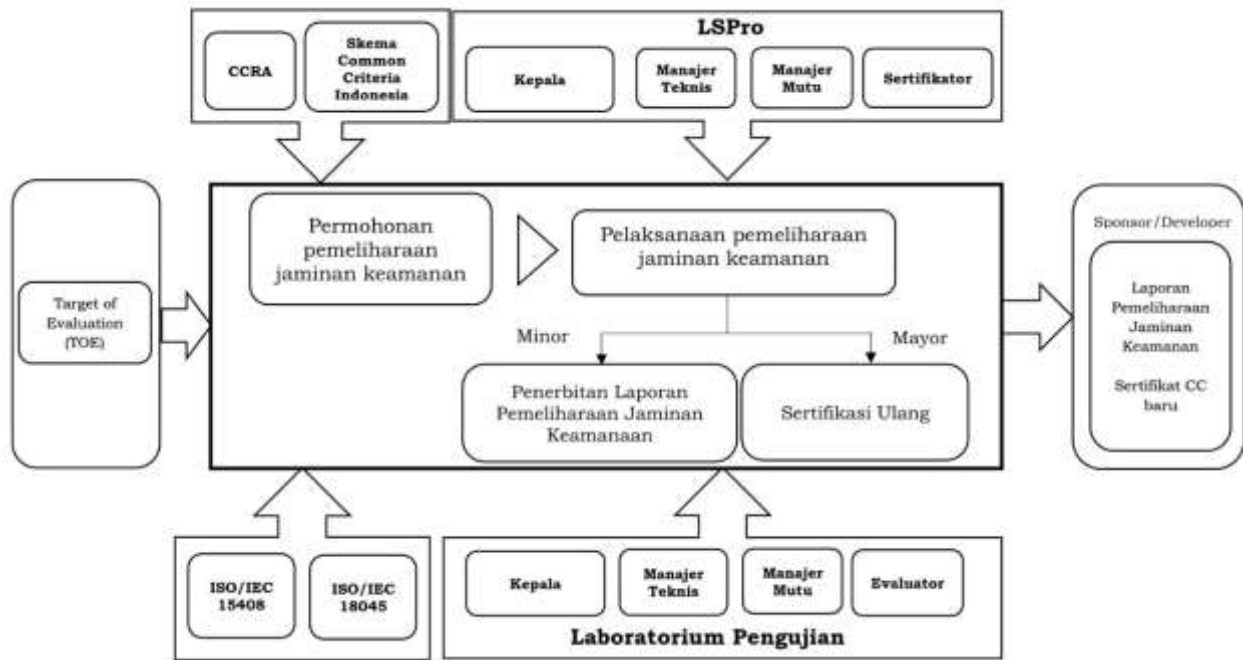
CCRA

Skema Common Criteria Indonesia

LSPro

Kepala

Manajer Teknis

Manajer Mutu

Sertifikator

Target of Evaluation (TOE)

Permohonan pemeliharaan jaminan keamanan

Pelaksanaan pemeliharaan jaminan keamanan

Minor

Mayor

Penerbitan Laporan Pemeliharaan Jaminan Keamanaan

Sertifikasi Ulang

Sponsor/Developer

Laporan Pemeliharaan Jaminan Keamanan

Sertifikat CC baru

ISO/IEC 15408

ISO/IEC 18045

Kepala

Manajer Teknis

Manajer Mutu

Evaluator

Laboratorium Pengujian